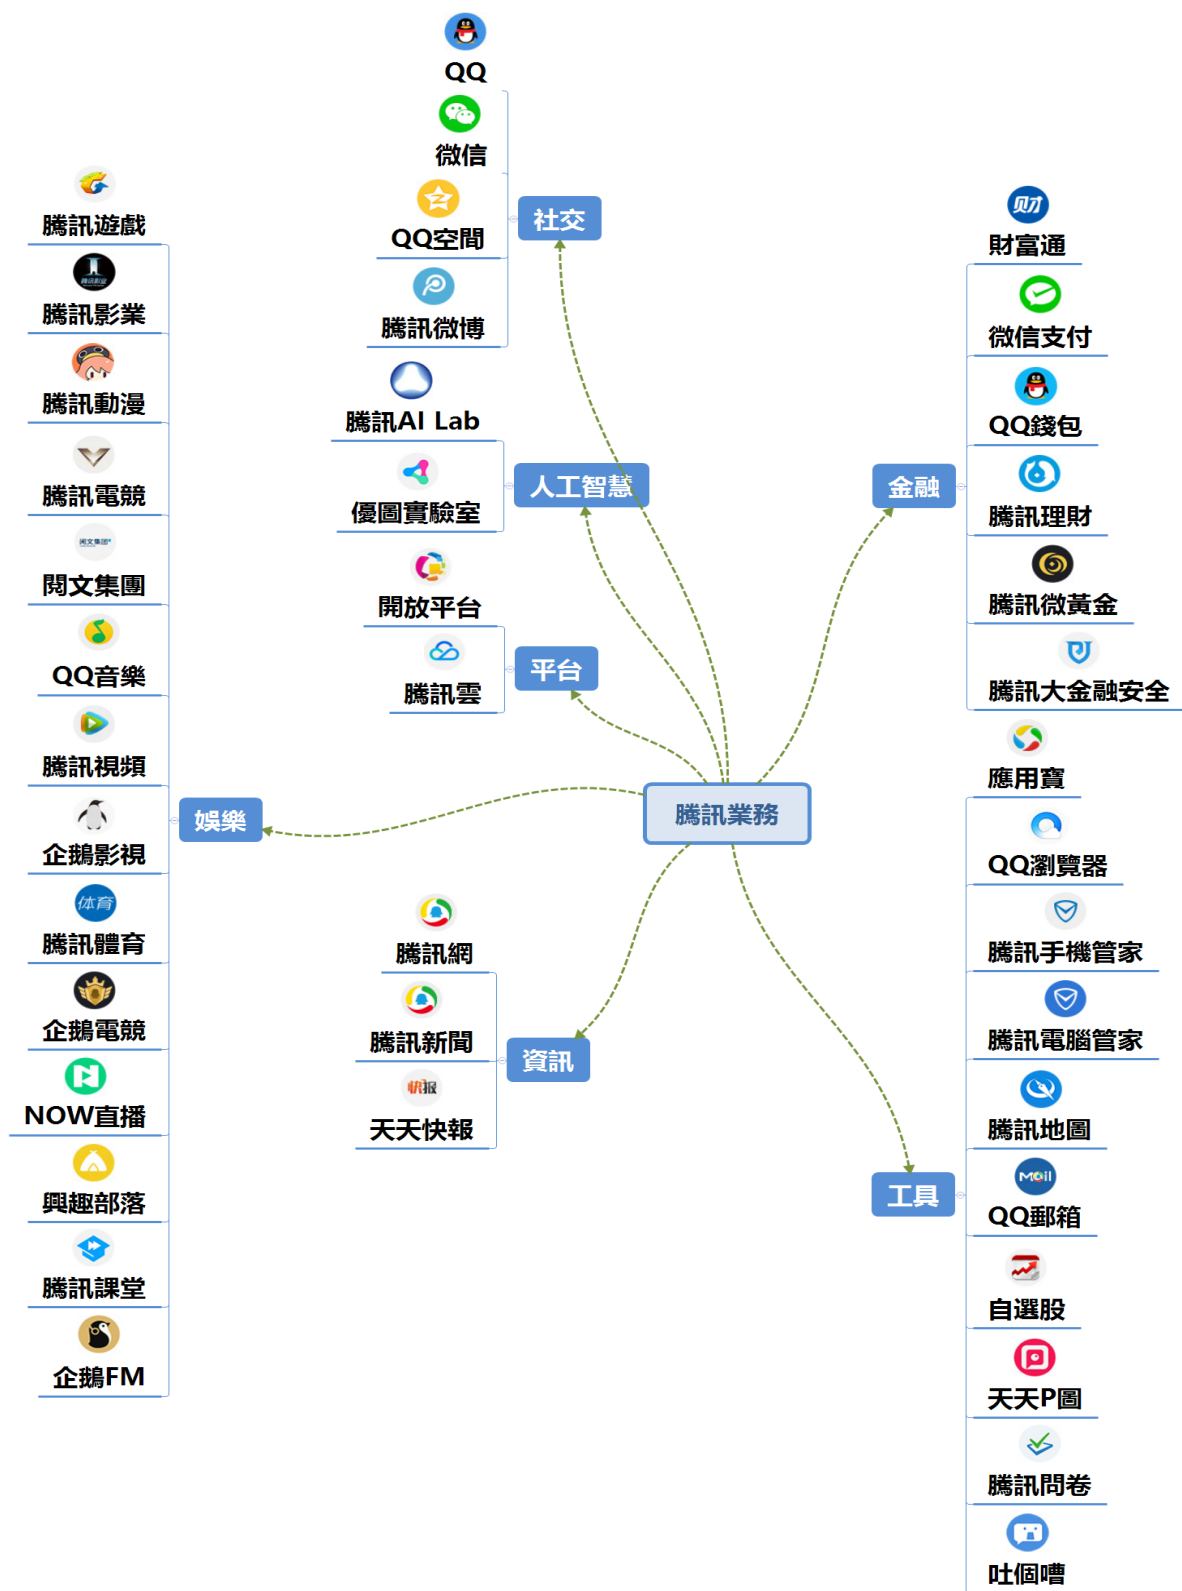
騰訊業務

社交
QQ
微信
QQ空間
騰訊微博

人工智慧
騰訊AI Lab
優圖實驗室

平台
開放平台
騰訊雲

金融
財富通
微信支付
QQ錢包
騰訊理財
騰訊微黃金
騰訊大金融安全

娛樂
騰訊遊戲
騰訊影業
騰訊動漫
騰訊電競
閱文集團
QQ音樂
騰訊視頻
企鵝影視
體育
騰訊體育
企鵝電競
NOW直播
興趣部落
騰訊課堂
企鵝FM

資訊
騰訊網
騰訊新聞
快報
天天快報

工具
應用寶
QQ瀏覽器
騰訊手機管家
騰訊電腦管家
騰訊地圖
Mail
QQ郵箱
自選股
天天P圖
騰訊問卷
吐個嘈